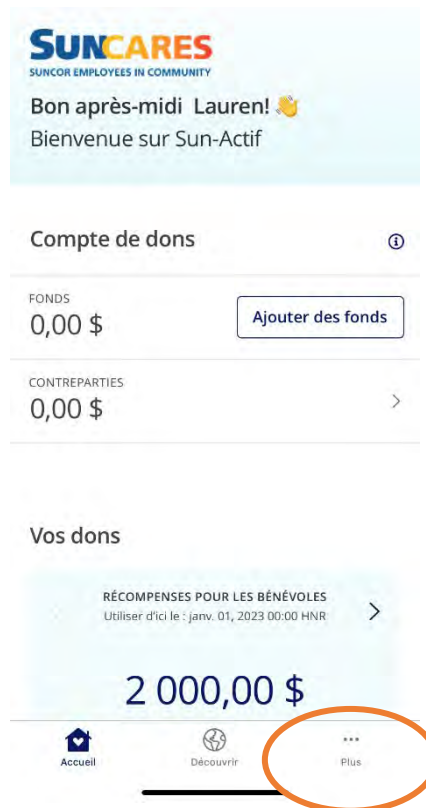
SUNCARES
SUNCOR EMPLOYEES IN COMMUNITY

Bon après-midi Lauren! 👋
Bienvenue sur Sun-Actif

Compte de dons

FONDS
0,00 $

Ajouter des fonds

CONTREPARTIES
0,00 $

Vos dons

RÉCOMPENSES POUR LES BÉNÉVOLES
Utiliser d'ici le : janv. 01, 2023 00:00 HNR

2 000,00 $

Accueil
Découvrir
...
Plus